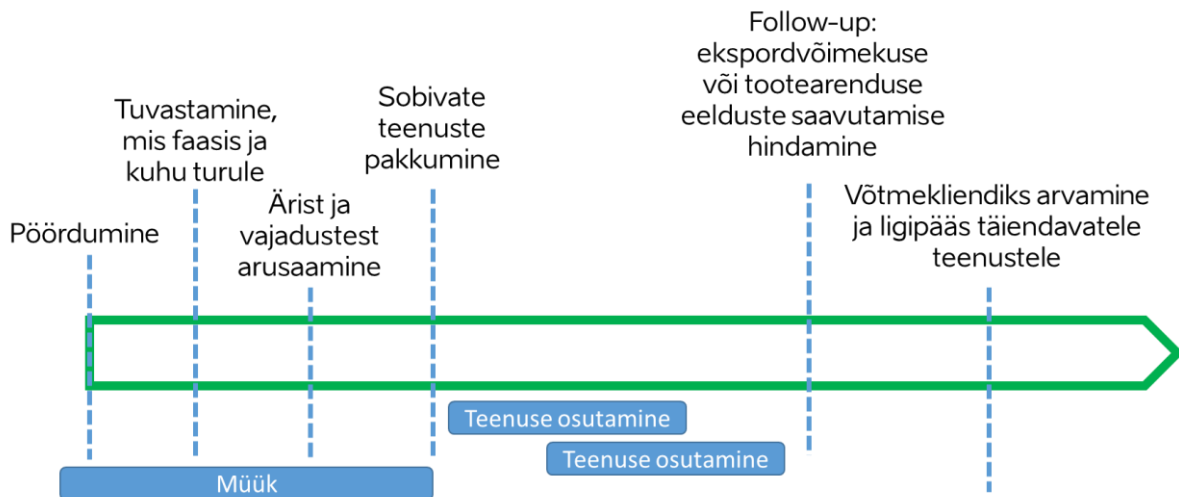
Pöördumine

Tuvastamine, mis faasis ja kuhu turule

Ärist ja vajadustest arusaamine

Sobivate teenuste pakkumine

Follow-up: ekspordvõimekuse või tootearenduse eelduste saavutamise hindamine

Võtmekliendiks arvamine ja ligipääs täiendavatele teenustele

Teenuse osutamine

Teenuse osutamine

Müük